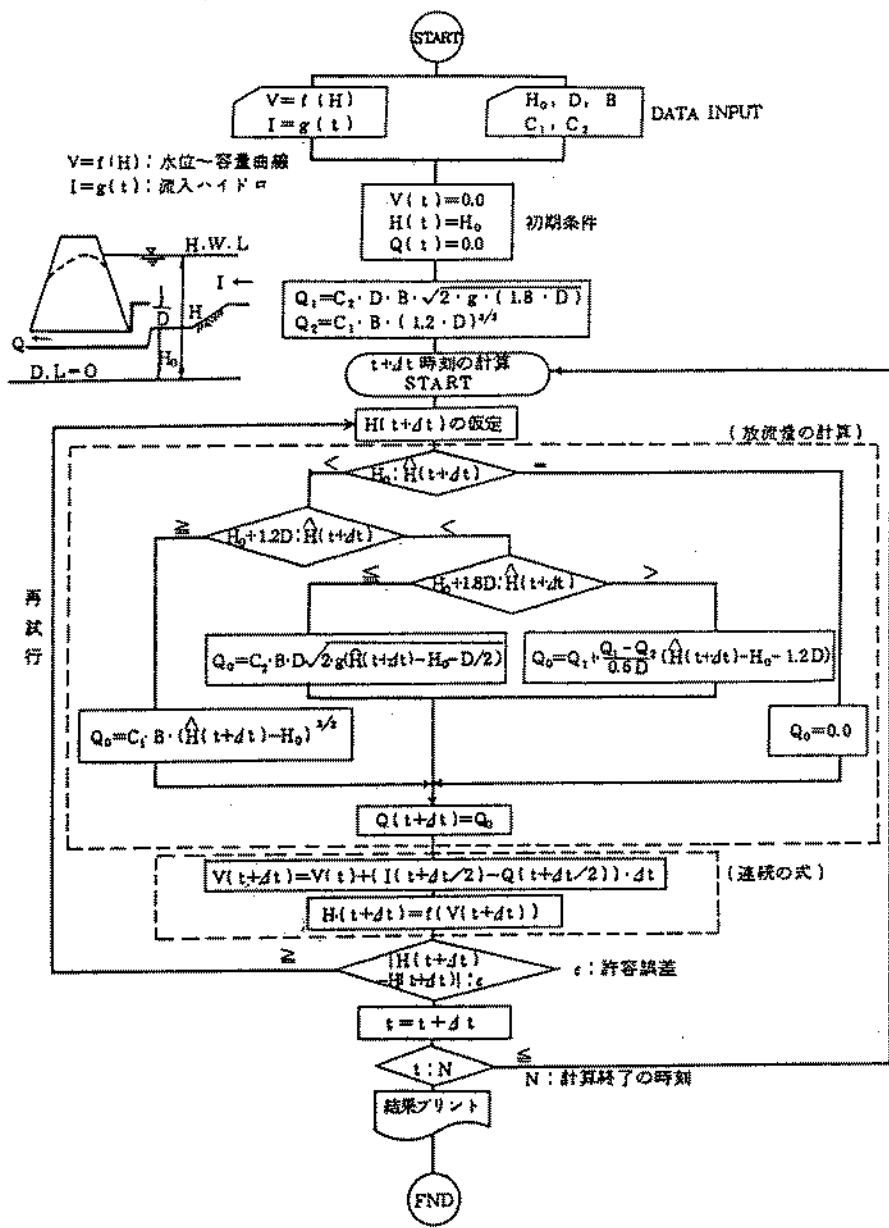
START

$V=f(H)$
$I=g(t)$

$H_0$, D, B
$C_1$, $C_2$

DATA INPUT

$V=f(H)$：水位～容量曲線
$I=g(t)$：流入ハイドロ

$V(t)=0.0$
$H(t)=H_0$
$Q(t)=0.0$

初期条件

H.W.L
I
D
H
Q
$H_0$
D.L=0

$Q_1=C_2\cdot D\cdot B\cdot\sqrt{2\cdot g\cdot(1.8\cdot D)}$
$Q_2=C_1\cdot B\cdot(1.2\cdot D)^{3/2}$

$t+\Delta t$時刻の計算
START

$H(t+\Delta t)$の仮定

（放流量の計算）

$H_0:\hat{H}(t+\Delta t)$

<

=

$H_0+1.2D:\hat{H}(t+\Delta t)$

≧

<

$H_0+1.8D:\hat{H}(t+\Delta t)$

≦

>

再試行

$Q_0=C_2\cdot B\cdot D\sqrt{2\cdot g(\hat{H}(t+\Delta t)-H_0-D/2)}$

$Q_0=Q_1+\frac{Q_1-Q_2}{0.6D}(\hat{H}(t+\Delta t)-H_0-1.2D)$

$Q_0=C_1\cdot B\cdot(\hat{H}(t+\Delta t)-H_0)^{3/2}$

$Q_0=0.0$

$Q(t+\Delta t)=Q_0$

$V(t+\Delta t)=V(t)+(I(t+\Delta t/2)-Q(t+\Delta t/2))\cdot\Delta t$

（連続の式）

$H(t+\Delta t)=f(V(t+\Delta t))$

≧

$|H(t+\Delta t)-\hat{H}(t+\Delta t)|:\epsilon$

$\epsilon$：許容誤差

$t=t+\Delta t$

$t:N$

≦

N：計算終了の時刻

結果プリント

FND